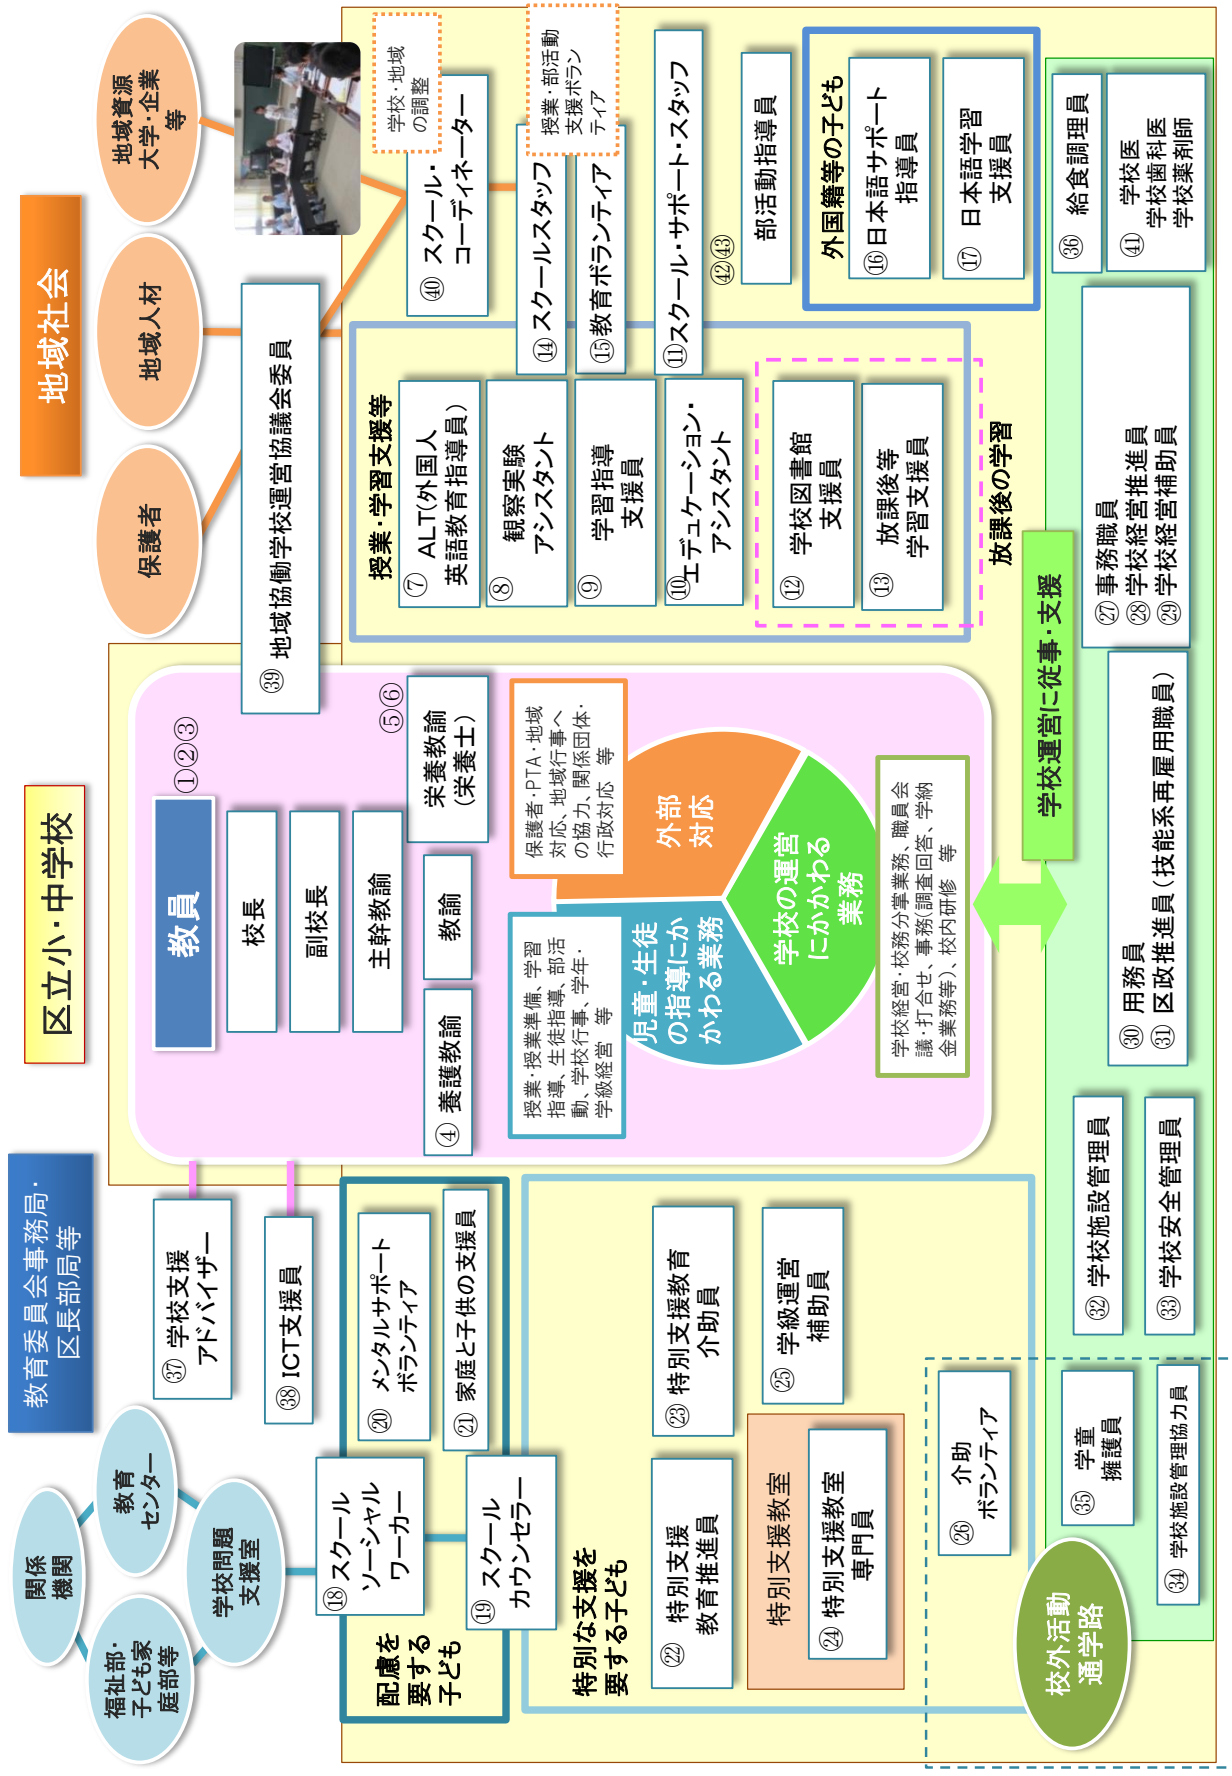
地域社会

地域資源
大学・企業
等

地域人材

保護者

㊴ 地域協働学校運営協議会委員

学校・地域の調整

㊵ スクール・コーディネーター

授業・部活動支援ボランティア

⑭ スクールスタッフ

⑮ 教育ボランティア

⑪ スクール・サポート・スタッフ

㊷㊸ 部活動指導員

外国籍等の子ども

⑯ 日本語サポート指導員

⑰ 日本語学習支援員

㊱ 給食調理員

㊶ 学校医
学校歯科医
学校薬剤師

授業・学習支援等

⑦ ALT(外国人英語教育指導員)

⑧ 観察実験アシスタント

⑨ 学習指導支援員

⑩ エデュケーション・アシスタント

⑫ 学校図書館支援員

⑬ 放課後等学習支援員

放課後の学習

㉗ 事務職員
㉘ 学校経営推進員
㉙ 学校経営補助員

学校運営に従事・支援

㉚ 用務員
㉛ 区政推進員（技能系再雇用職員）

区立小・中学校

教員

①②③

校長

副校長

主幹教諭

教諭

⑤⑥ 栄養教諭（栄養士）

④ 養護教諭

保護者・PTA・地域対応、地域行事への協力、関係団体・行政対応 等

外部対応

学校の運営にかかわる業務

学校経営・校務分掌業務、職員会議・打合せ、事務(調査回答、学納金業務等)、校内研修 等

児童・生徒の指導にかかわる業務

授業・授業準備、学習指導、生徒指導、部活動、学校行事、学年・学級経営 等

教育委員会事務局・区長部局等

㊲ 学校支援アドバイザー

㊳ ICT支援員

⑳ メンタルサポートボランティア

㉑ 家庭と子供の支援員

㉓ 特別支援教育介助員

㉕ 学級運営補助員

㉜ 学校施設管理員

㉝ 学校安全管理員

関係機関

教育センター

福祉部・子ども家庭部等

学校問題支援室

⑱ スクールソーシャルワーカー

⑲ スクールカウンセラー

配慮を要する子ども

特別な支援を要する子ども

㉒ 特別支援教育推進員

特別支援教室

㉔ 特別支援教室専門員

㉖ 介助ボランティア

㉟ 学童擁護員

㉞ 学校施設管理協力員

校外活動通学路